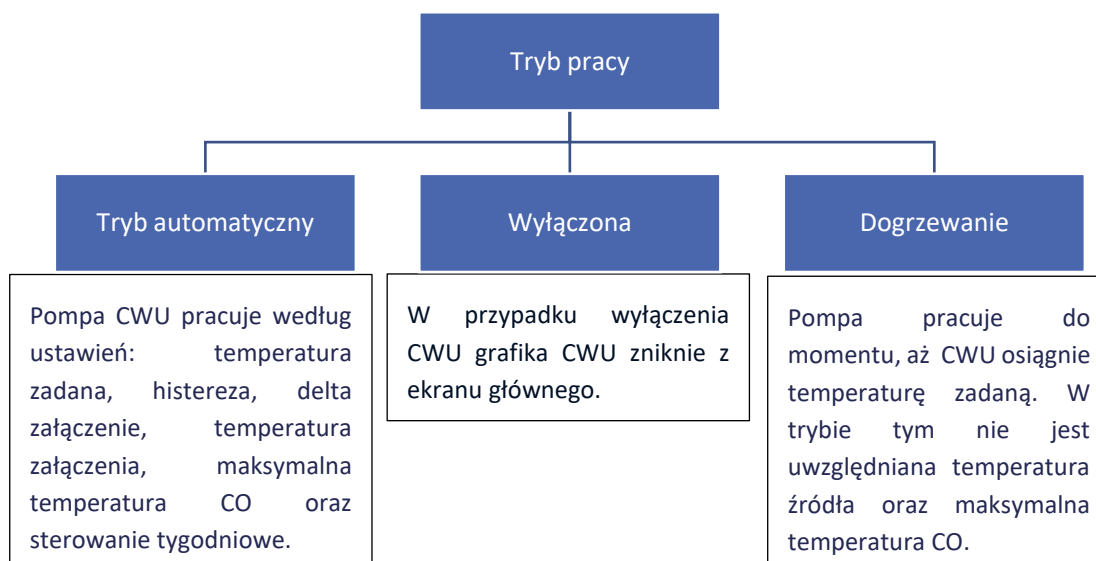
Tryb pracy

Tryb automatyczny

Pompa CWU pracuje według ustawień: temperatura zadana, histereza, delta załączenie, temperatura załączenia, maksymalna temperatura CO oraz sterowanie tygodniowe.

Wyłączona

W przypadku wyłączenia CWU grafika CWU zniknie z ekranu głównego.

Dogrzewanie

Pompa pracuje do momentu, aż CWU osiągnie temperaturę zadaną. W trybie tym nie jest uwzględniana temperatura źródła oraz maksymalna temperatura CO.